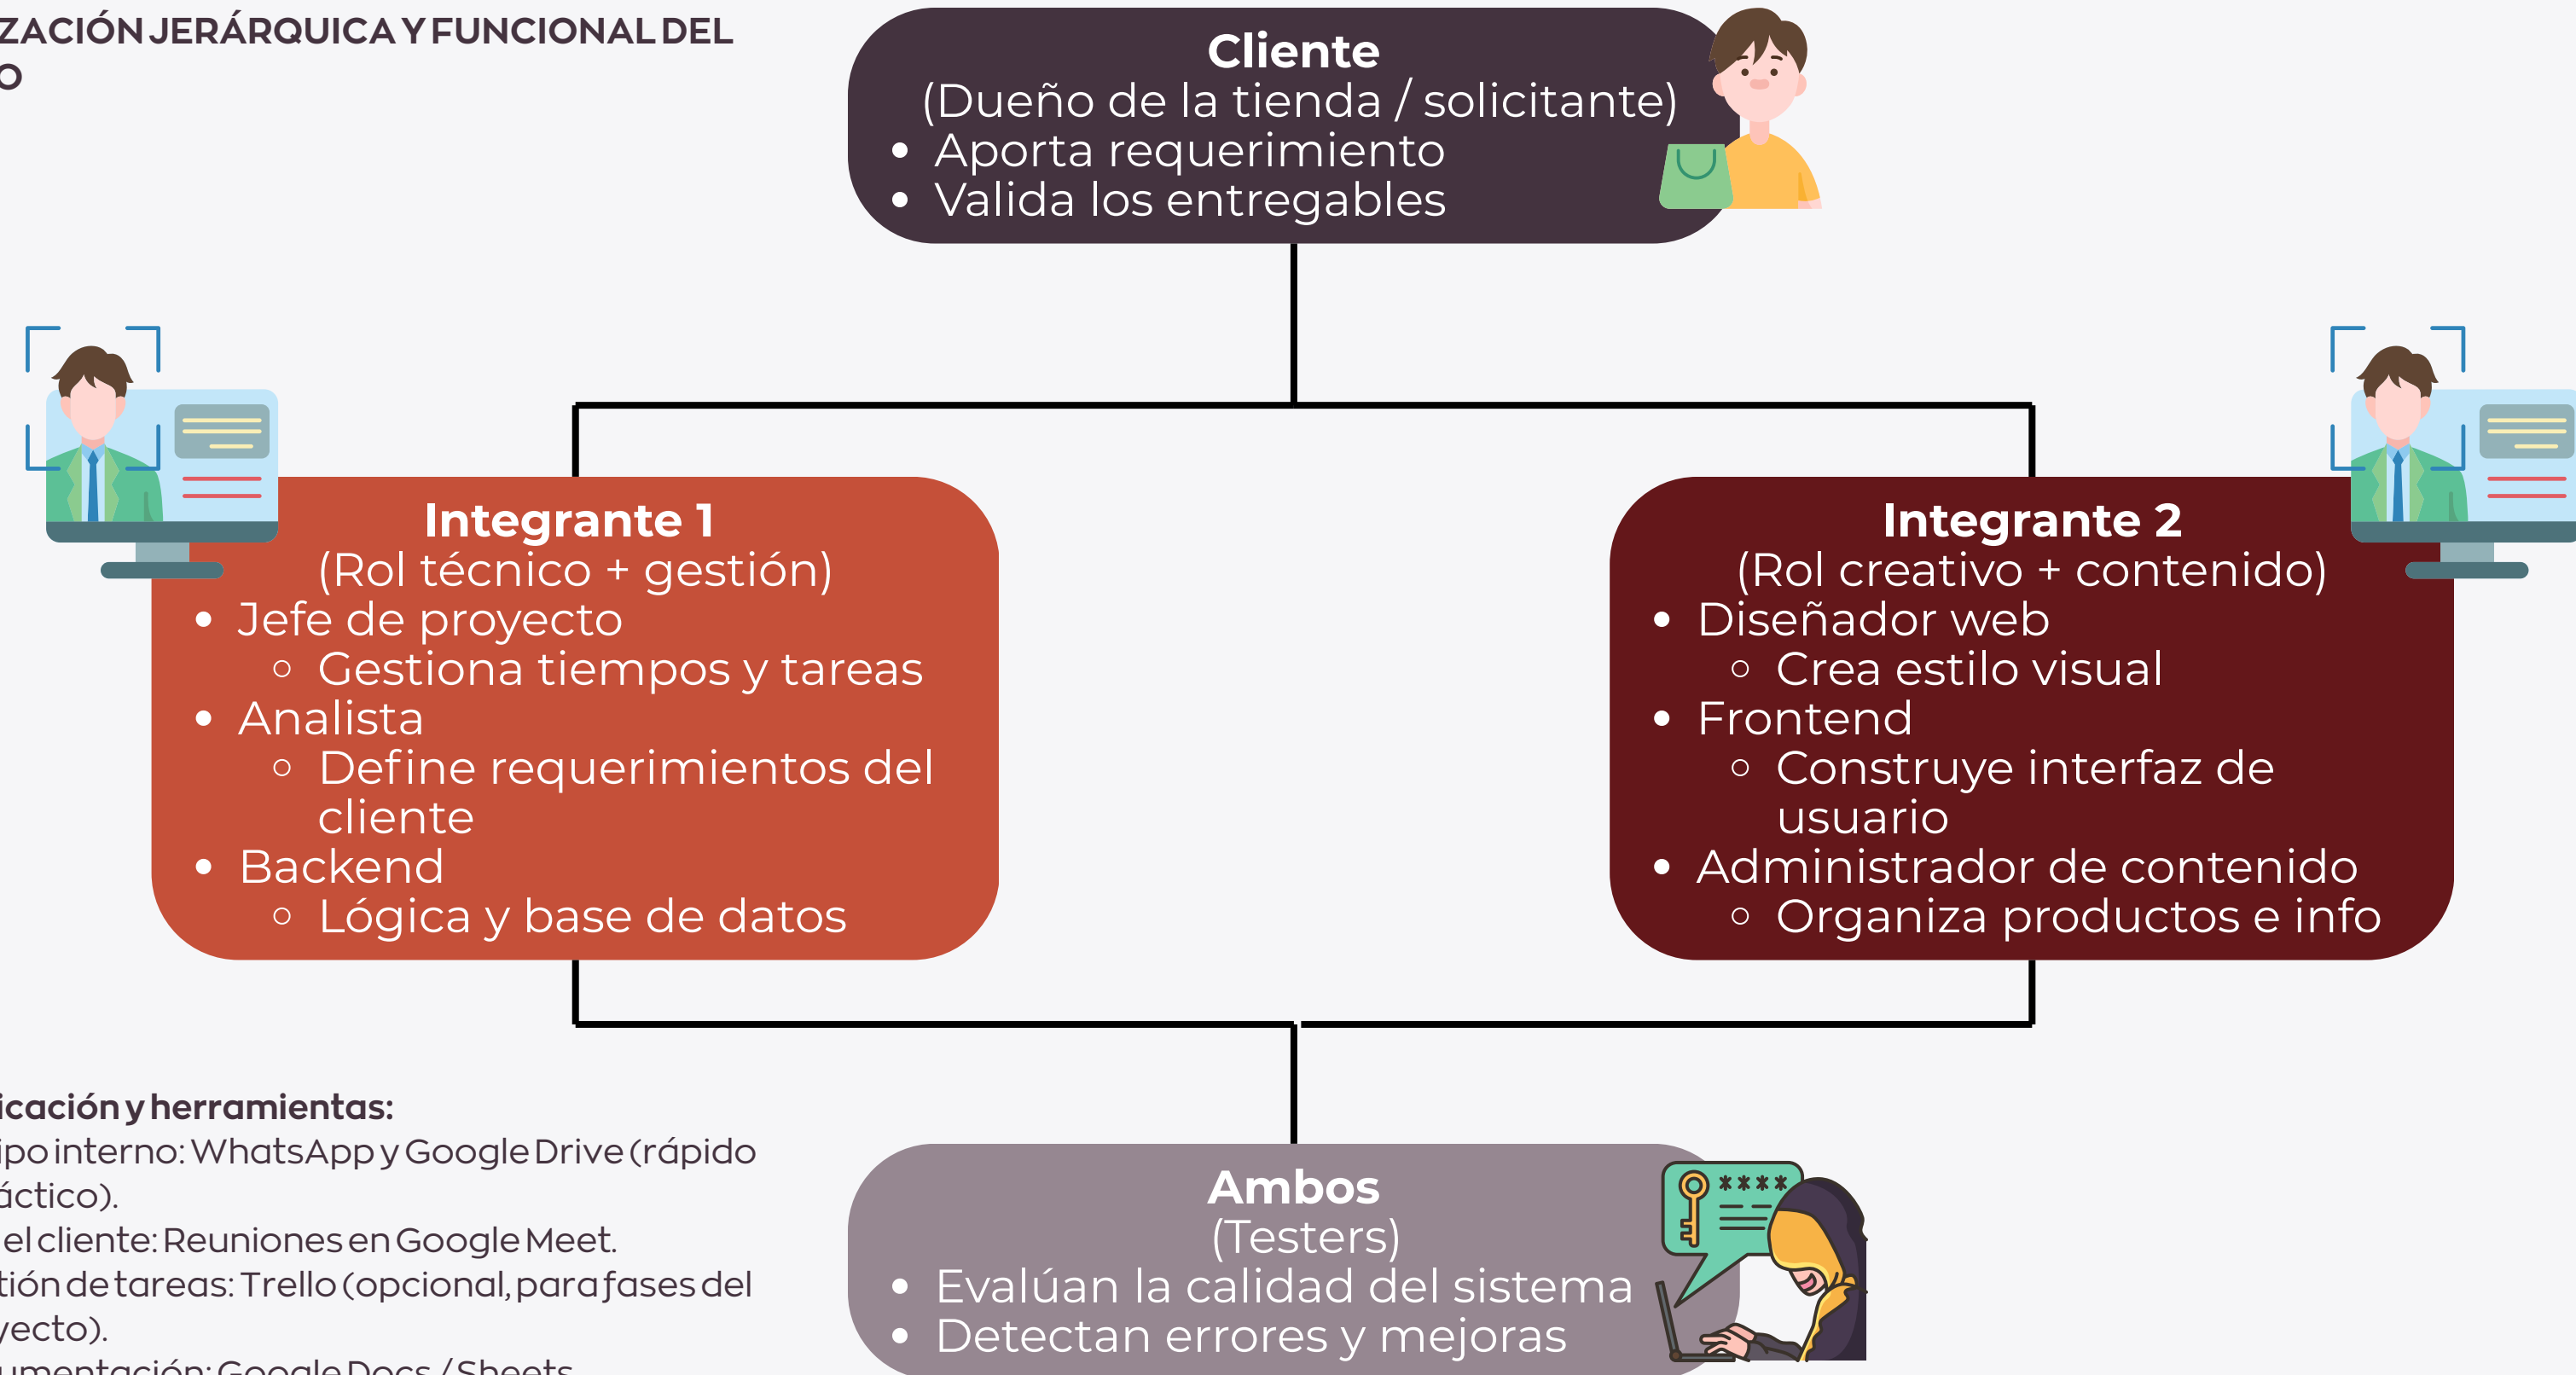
ZACIÓN JERÁRQUICA Y FUNCIONAL DEL
O

Cliente
(Dueño de la tienda / solicitante)
• Aporta requerimiento
• Valida los entregables

Integrante 1
(Rol técnico + gestión)
• Jefe de proyecto
 ◦ Gestiona tiempos y tareas
• Analista
 ◦ Define requerimientos del cliente
• Backend
 ◦ Lógica y base de datos

Integrante 2
(Rol creativo + contenido)
• Diseñador web
 ◦ Crea estilo visual
• Frontend
 ◦ Construye interfaz de usuario
• Administrador de contenido
 ◦ Organiza productos e info

icación y herramientas:
ipo interno: WhatsApp y Google Drive (rápido áctico).
el cliente: Reuniones en Google Meet.
tión de tareas: Trello (opcional, para fases del yecto).
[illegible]umentación: Google Docs / Sheets

Ambos
(Testers)
• Evalúan la calidad del sistema
• Detectan errores y mejoras